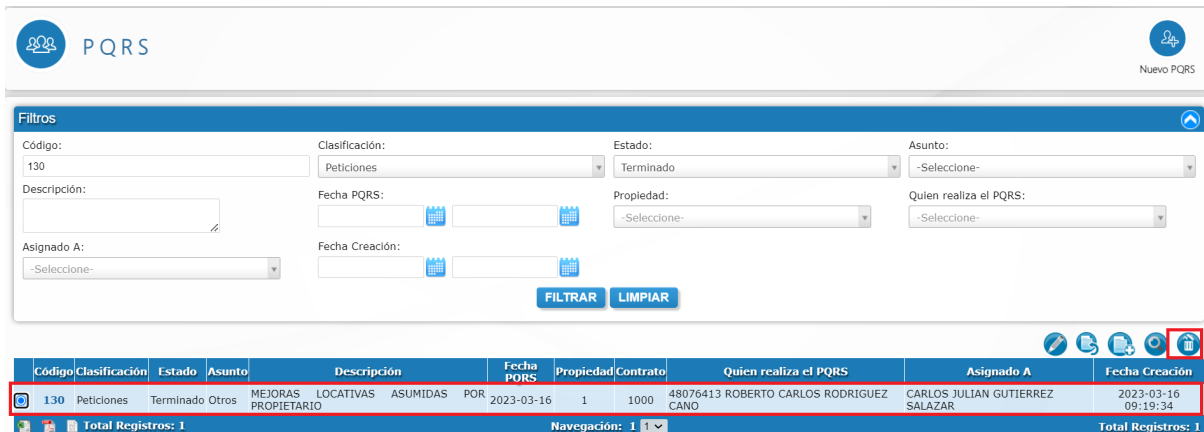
PQRS

Nuevo PQRS

Filtros

Código:
130

Clasificación:
Peticiones

Estado:
Terminado

Asunto:
-Seleccione-

Descripción:

Fecha PQRS:

Propiedad:
-Seleccione-

Quien realiza el PQRS:
-Seleccione-

Asignado A:
-Seleccione-

Fecha Creación:

FILTRAR LIMPIAR

| | Código | Clasificación | Estado | Asunto | Descripción | Fecha PQRS | Propiedad | Contrato | Quien realiza el PQRS | Asignado A | Fecha Creación |
|---|---|---|---|---|---|---|---|---|---|---|---|
| | 130 | Peticiones | Terminado | Otros | MEJORAS LOCATIVAS ASUMIDAS POR PROPIETARIO | 2023-03-16 | 1 | 1000 | 48076413 ROBERTO CARLOS RODRIGUEZ CANO | CARLOS JULIAN GUTIERREZ SALAZAR | 2023-03-16 09:19:34 |

Total Registros: 1

Navegación: 1 1

Total Registros: 1